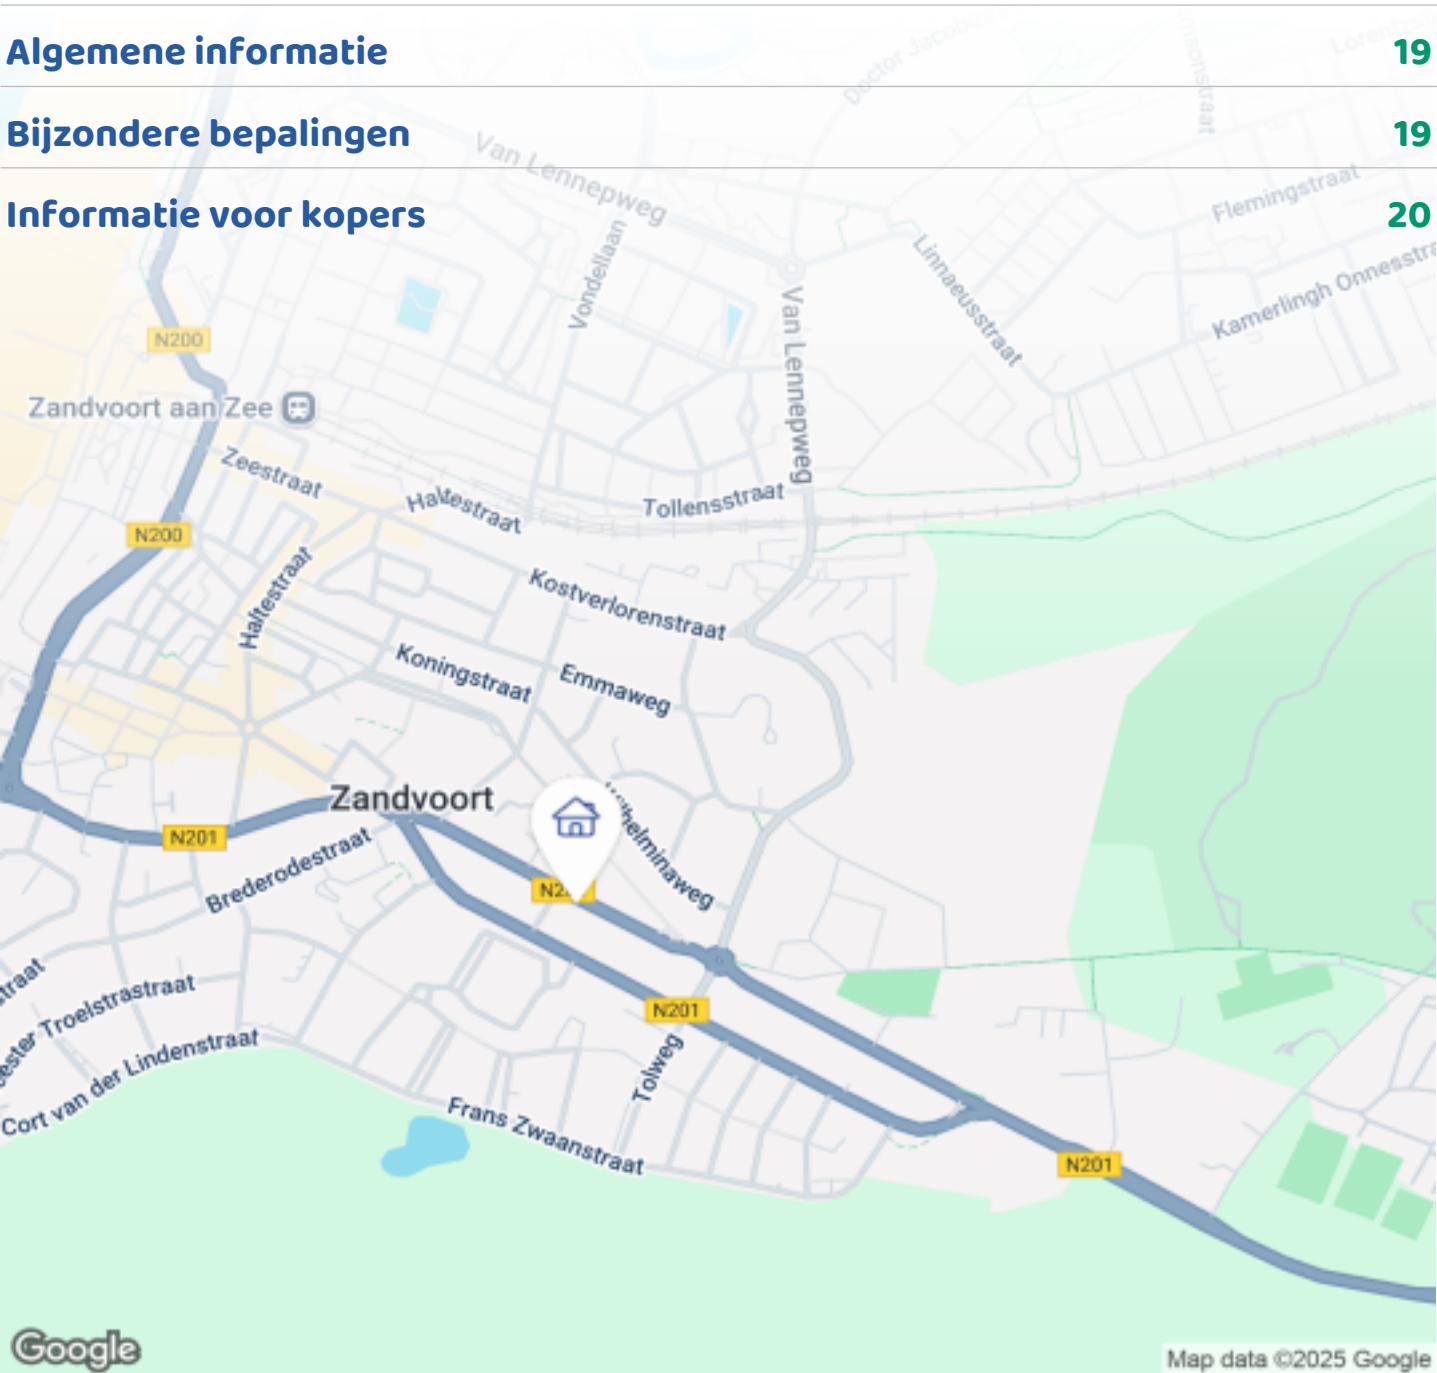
Algemene informatie 19

Bijzondere bepalingen 19

Informatie voor kopers 20

Doctor Jacobus
Lorentz
Van Lennepweg
Flemingstraat
Vondellaan
Linnaeusstraat
Kamerlingh Onnesstra
Van Lennepweg
N200
Zandvoort aan Zee
Zeestraat
Haltestraat
Tollensstraat
N200
Haltestraat
Kostverlorenstraat
Koningstraat
Emmaweg
Zandvoort
Wilhelminaweg
N201
Brederodestraat
N2
traat
ester Troelstrastraat
Cort van der Lindenstraat
N201
Tolweg
Frans Zwaanstraat
N201
Google
Map data ©2025 Google